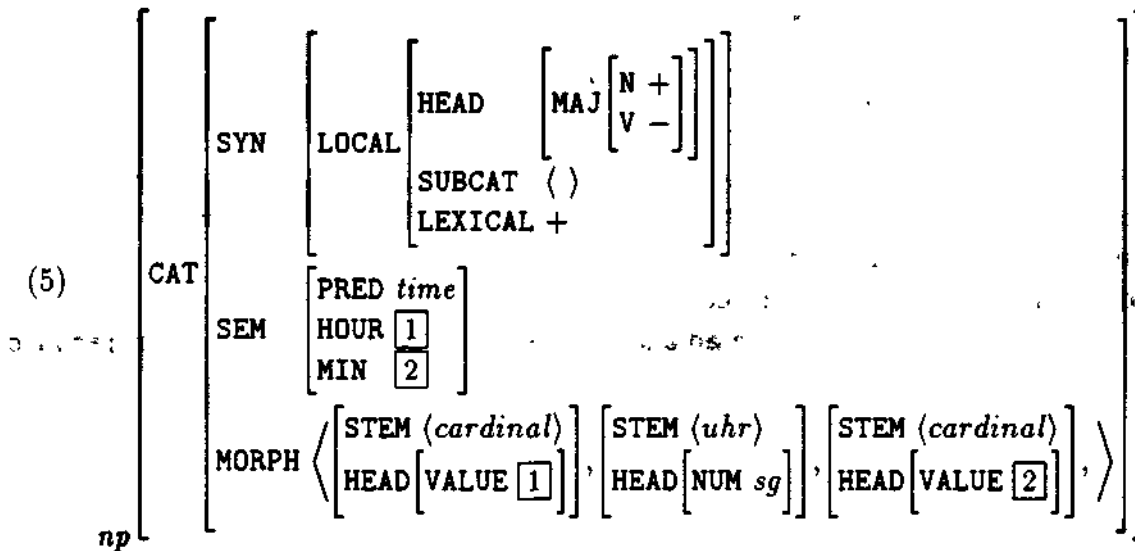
(5) $np\left[\text{CAT}\left[\begin{array}{ll}\text{SYN} & \left[\text{LOCAL}\left[\begin{array}{ll}\text{HEAD} & \left[\text{MAJ}\left[\begin{array}{l}\text{N} +\\ \text{V} -\end{array}\right]\right]\\ \text{SUBCAT} & \langle\ \rangle\\ \text{LEXICAL} & +\end{array}\right]\right]\\ \text{SEM} & \left[\begin{array}{l}\text{PRED } \textit{time}\\ \text{HOUR } \boxed{1}\\ \text{MIN } \boxed{2}\end{array}\right]\\ \text{MORPH} & \left\langle\left[\begin{array}{l}\text{STEM } \langle \textit{cardinal}\rangle\\ \text{HEAD}\left[\text{VALUE } \boxed{1}\right]\end{array}\right], \left[\begin{array}{l}\text{STEM } \langle \textit{uhr}\rangle\\ \text{HEAD}\left[\text{NUM } \textit{sg}\right]\end{array}\right], \left[\begin{array}{l}\text{STEM } \langle \textit{cardinal}\rangle\\ \text{HEAD}\left[\text{VALUE } \boxed{2}\right]\end{array}\right], \right\rangle\end{array}\right]\right]$